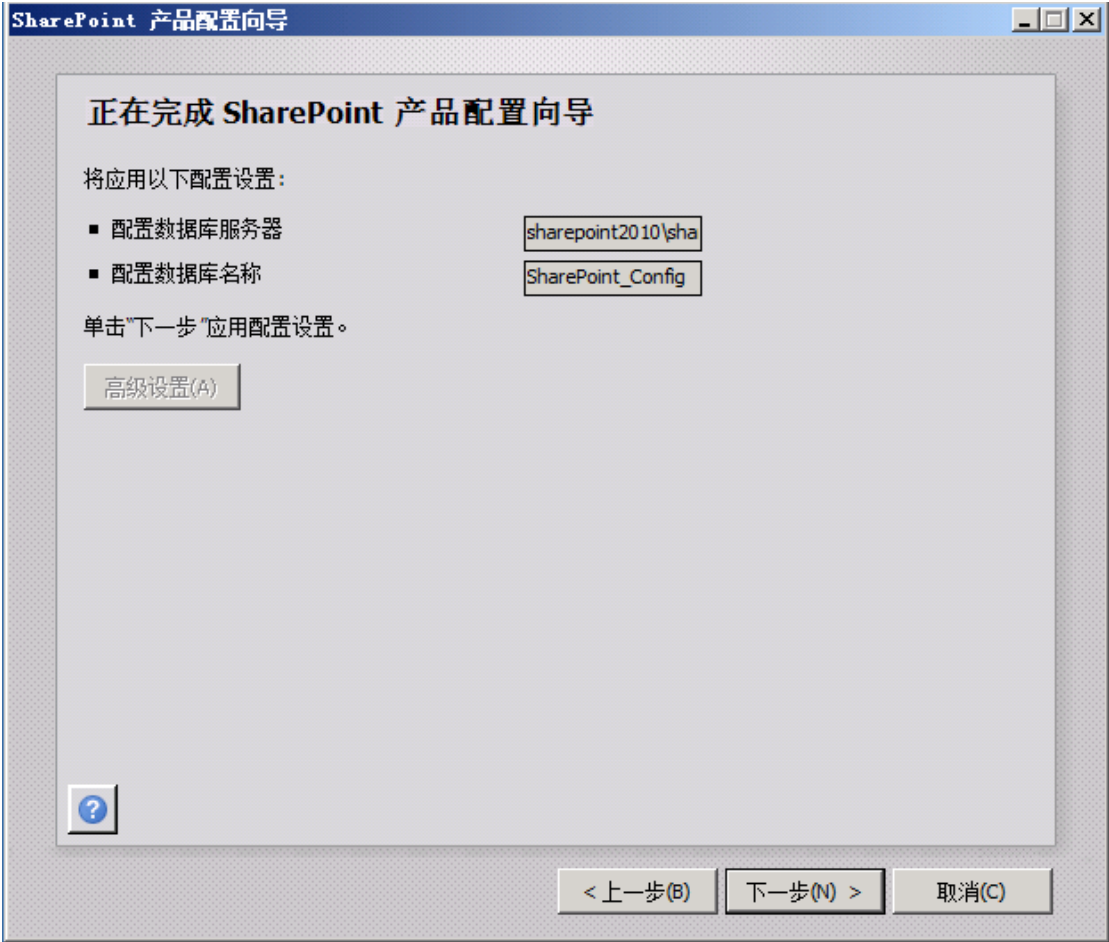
SharePoint 产品配置向导

正在完成 SharePoint 产品配置向导

将应用以下配置设置:

■ 配置数据库服务器 sharepoint2010\sha

■ 配置数据库名称 SharePoint_Config

单击"下一步"应用配置设置。

高级设置(A)

?

< 上一步(B) 下一步(N) > 取消(C)